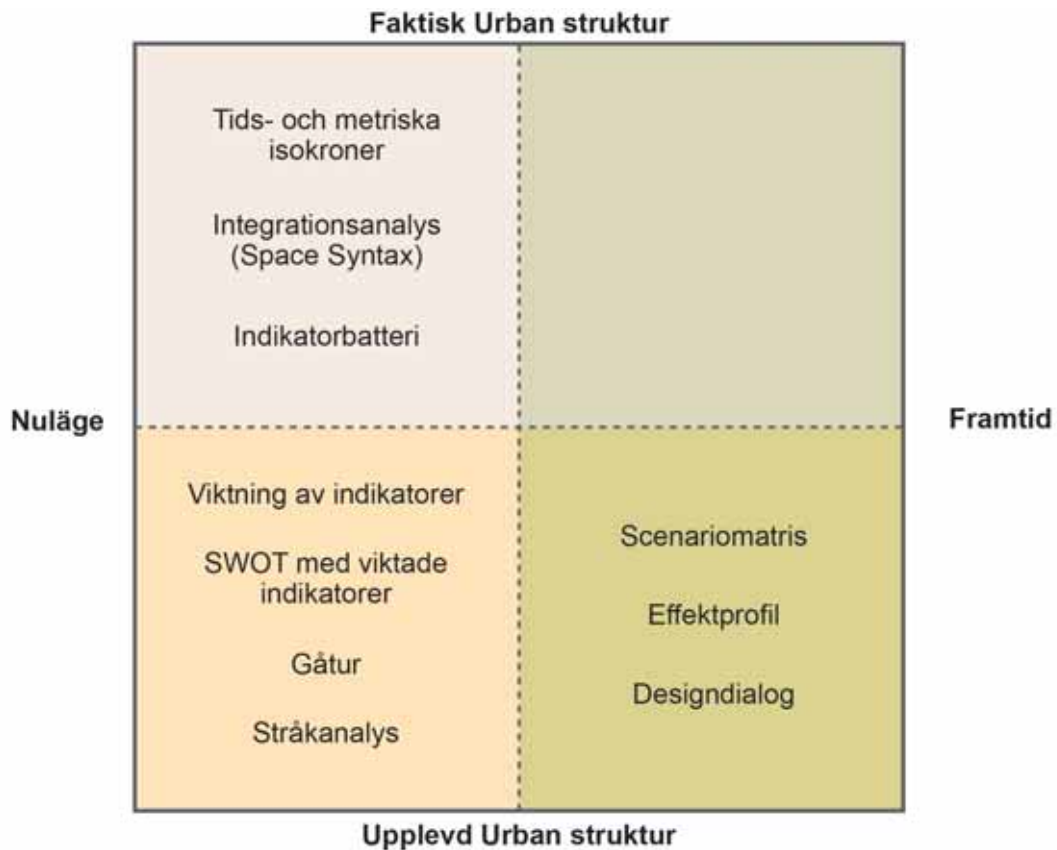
Faktisk Urban struktur

Nuläge

Framtid

Tids- och metriska isokroner

Integrationsanalys (Space Syntax)

Indikatorbatteri

Viktning av indikatorer

SWOT med viktade indikatorer

Gåtur

Stråkanalys

Scenariomatris

Effektprofil

Designdialog

Upplevd Urban struktur